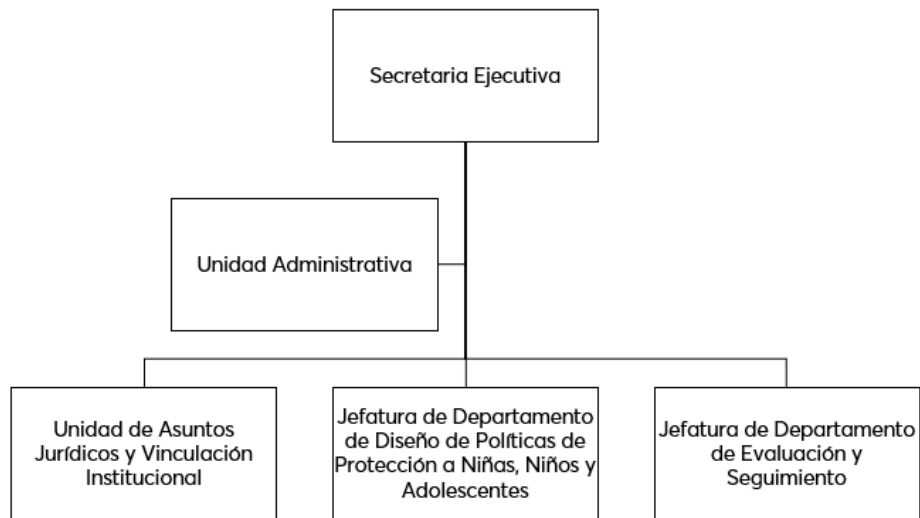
Secretaria Ejecutiva

Unidad Administrativa

Unidad de Asuntos Jurídicos y Vinculación Institucional

Jefatura de Departamento de Diseño de Políticas de Protección a Niñas, Niños y Adolescentes

Jefatura de Departamento de Evaluación y Seguimiento